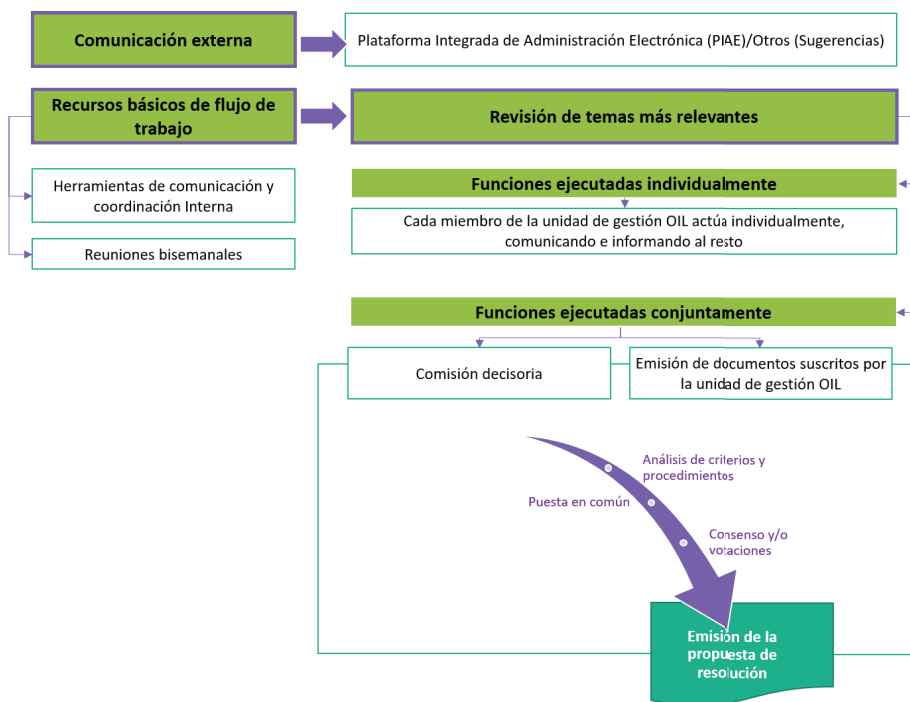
Comunicación externa

Plataforma Integrada de Administración Electrónica (PIAE)/Otros (Sugerencias)

Recursos básicos de flujo de trabajo

Revisión de temas más relevantes

Herramientas de comunicación y coordinación Interna

Reuniones bisemanales

Funciones ejecutadas individualmente

Cada miembro de la unidad de gestión OIL actúa individualmente, comunicando e informando al resto

Funciones ejecutadas conjuntamente

Comisión decisoria

Emisión de documentos suscritos por la unidad de gestión OIL

Análisis de criterios y procedimientos

Puesta en común

Consenso y/o votaciones

Emisión de la propuesta de resolución